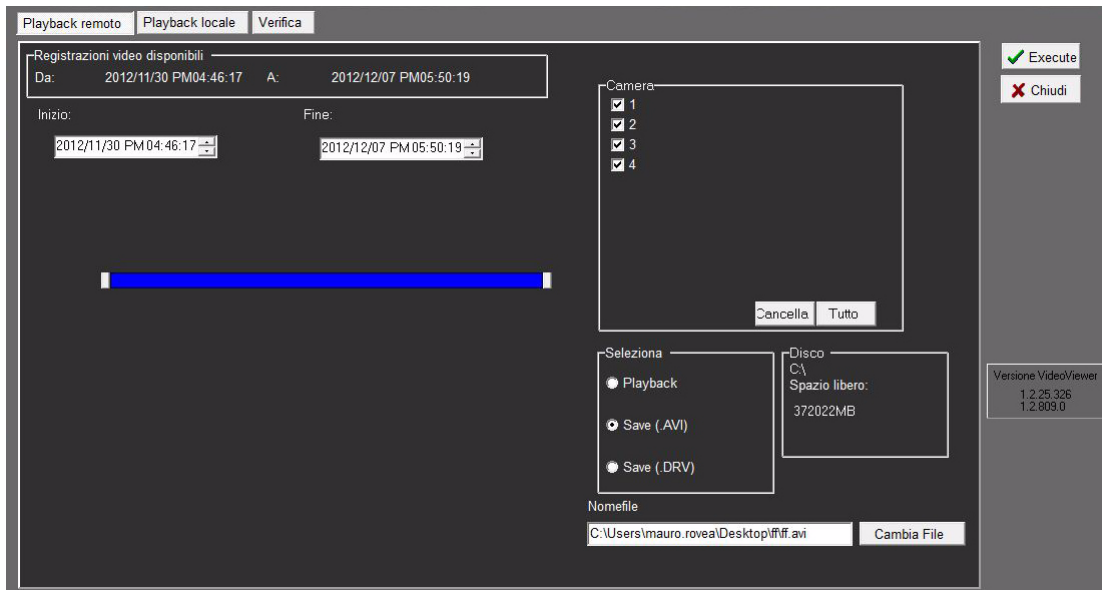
Playback remoto | Playback locale | Verifica

Registrazioni video disponibili
Da: 2012/11/30 PM04:46:17 A: 2012/12/07 PM05:50:19

Inizio:
2012/11/30 PM 04:46:17

Fine:
2012/12/07 PM 05:50:19

Camera
1
2
3
4

Cancella
Tutto

Execute
Chiudi

Seleziona
Playback
Save (.AVI)
Save (.DRV)

Disco
C:\
Spazio libero:
372022MB

Versione VideoViewer
1.2.25.326
1.2.809.0

Nomefile
C:\Users\mauro.rovea\Desktop\ff\ff.avi
Cambia File